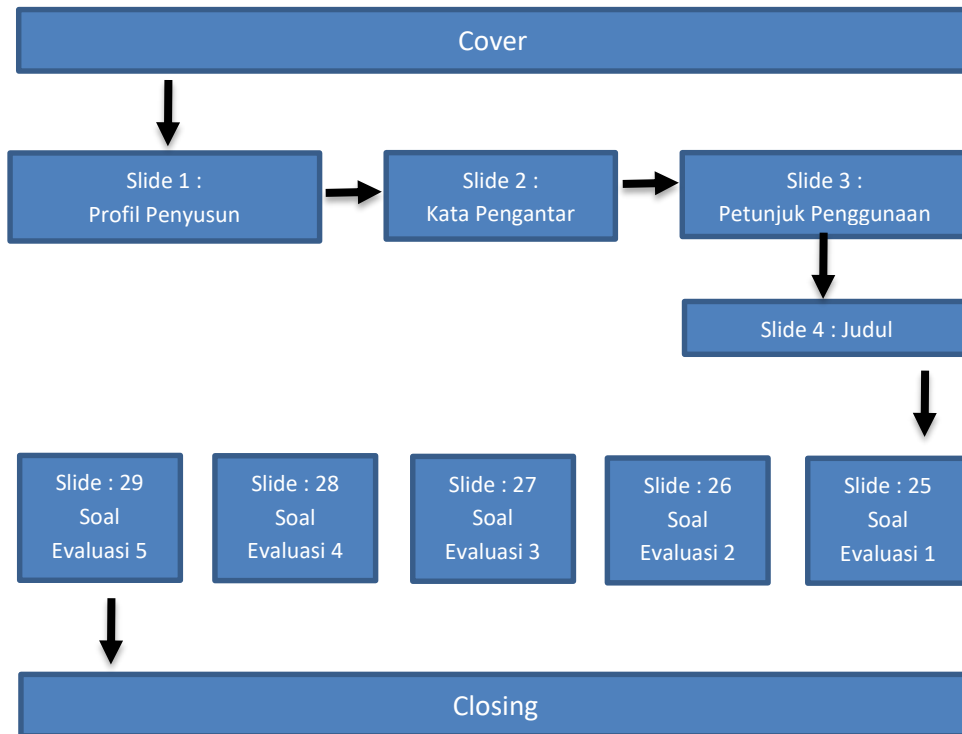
Cover

Slide 1 :
Profil Penyusun

Slide 2 :
Kata Pengantar

Slide 3 :
Petunjuk Penggunaan

Slide 4 : Judul

Slide : 29
Soal
Evaluasi 5

Slide : 28
Soal
Evaluasi 4

Slide : 27
Soal
Evaluasi 3

Slide : 26
Soal
Evaluasi 2

Slide : 25
Soal
Evaluasi 1

Closing